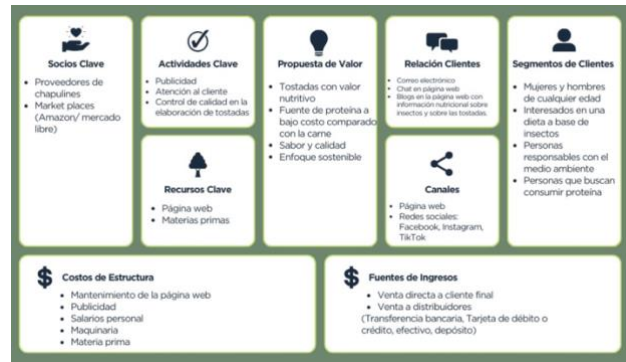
Socios Clave

- Proveedores de chapulines
- Market places (Amazon/ mercado libre)

Actividades Clave

- Publicidad
- Atención al cliente
- Control de calidad en la elaboración de tostadas

Recursos Clave

- Página web
- Materias primas

Propuesta de Valor

- Tostadas con valor nutritivo
- Fuente de proteína a bajo costo comparado con la carne
- Sabor y calidad
- Enfoque sostenible

Relación Clientes

- Correo electrónico
- Chat en página web
- Blogs en la página web con información nutricional sobre insectos y sobre las tostadas

Canales

- Página web
- Redes sociales: Facebook, Instagram, TikTok

Segmentos de Clientes

- Mujeres y hombres de cualquier edad
- Interesados en una dieta a base de insectos
- Personas responsables con el medio ambiente
- Personas que buscan consumir proteína

Costos de Estructura

- Mantenimiento de la página web
- Publicidad
- Salarios personal
- Maquinaria
- Materia prima

Fuentes de Ingresos

- Venta directa a cliente final
- Venta a distribuidores

(Transferencia bancaria, Tarjeta de débito o crédito, efectivo, depósito)